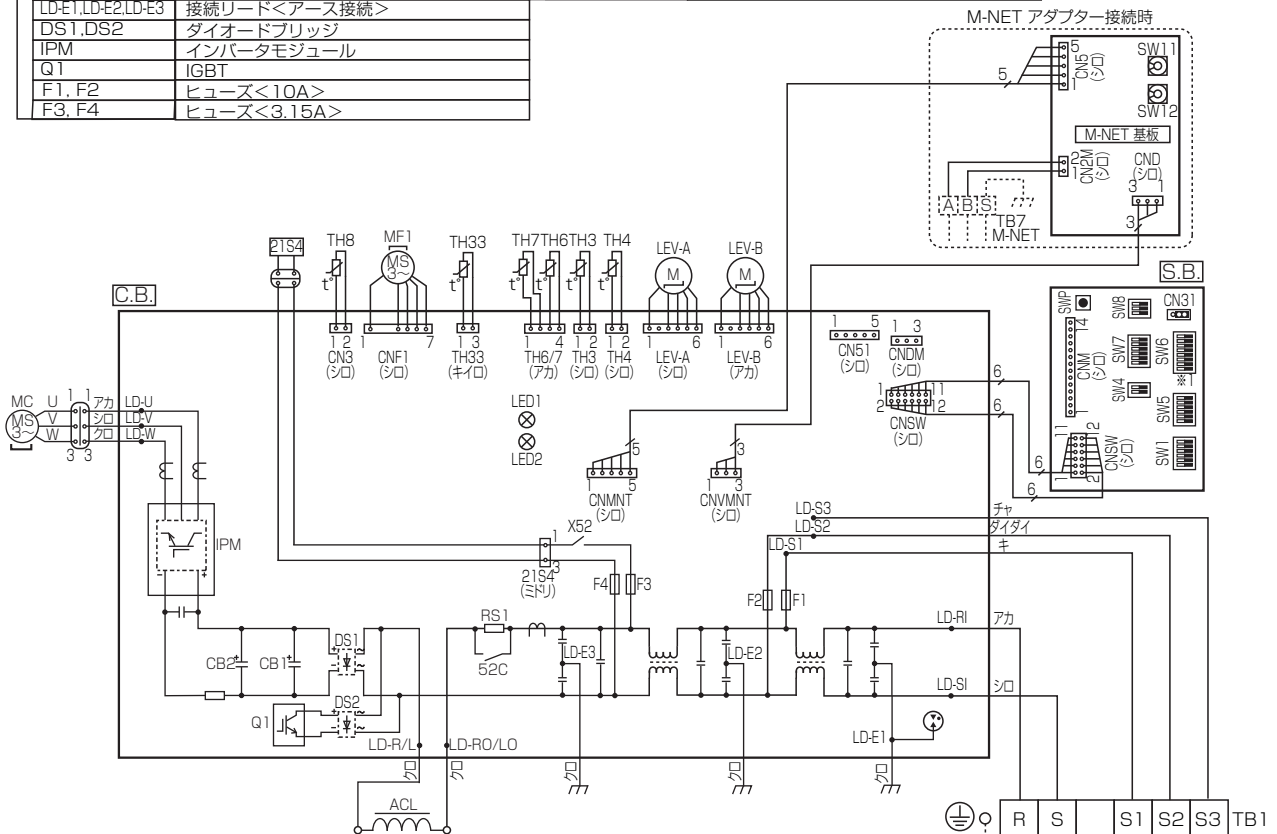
| LD-E1,LD-E2,LD-E3 | 接続リード<アース接続> |
|---|---|
| DS1,DS2 | ダイオードブリッジ |
| IPM | インバータモジュール |
| Q1 | IGBT |
| F1, F2 | ヒューズ<10A> |
| F3, F4 | ヒューズ<3.15A> |

M-NET アダプター接続時
5
CN5 (シロ)
5
1
SW11
SW12
M-NET 基板
CN2M (シロ)
2
1
CND (シロ)
3 1
3
A B S
TB7 M-NET

S.B.
SWP
SW8
CN31
14
CNM (シロ)
1
SW7
SW6
※1
SW4
SW5
11
2
CNSW (シロ)
1
12
SW1

C.B.
21S4
TH8
t°
MF1
MS 3~
TH33
t°
TH7 TH6 TH3 TH4
t° t° t° t°
LEV-A
M
LEV-B
M
1 2
CN3 (シロ)
1 7
CNF1 (シロ)
1 3
TH33 (キイロ)
1 4
TH6/7 (アカ)
1 2
TH3 (シロ)
1 2
TH4 (シロ)
1 6
LEV-A (シロ)
1 6
LEV-B (アカ)
1 5
CN51 (シロ)
1 3
CNDM (シロ)
1 11
2 12
CNSW (シロ)
6
6
6
6
LED1
LED2
5
1 5
CNMNT (シロ)
3
1 3
CNVMNT (シロ)
MC
MS 3~
U V W
1 1
3 3
アカ
シロ
クロ
LD-U
LD-V
LD-W
IPM
1
X52
3
21S4 (ミドリ)
F4 F3
LD-S3
LD-S2
LD-S1
チャ
ダイダイ
キ
F2 F1
RS1
52C
LD-E3
LD-E2
LD-RI
アカ
LD-SI
シロ
CB2
CB1
DS1
DS2
Q1
LD-R/L
LD-RO/LO
LD-E1
クロ
クロ
クロ
クロ
クロ
ACL
R S S1 S2 S3 TB1